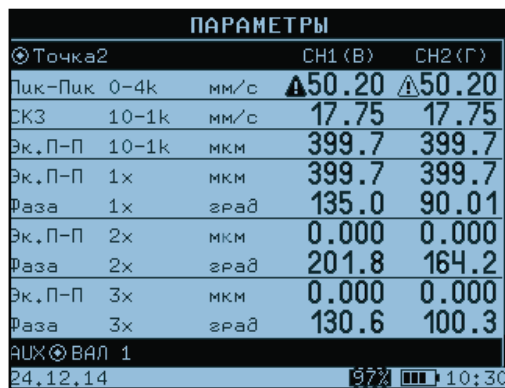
ПАРАМЕТРЫ

⦿Точка2

| | | | CH1(В) | CH2(Г) |
|---|---|---|---|---|
| Пик-Пик | 0-4k | мм/с | ▲50.20 | △50.20 |
| СКЗ | 10-1k | мм/с | 17.75 | 17.75 |
| Эк.П-П | 10-1k | мкм | 399.7 | 399.7 |
| Эк.П-П | 1x | мкм | 399.7 | 399.7 |
| Фаза | 1x | град | 135.0 | 90.01 |
| Эк.П-П | 2x | мкм | 0.000 | 0.000 |
| Фаза | 2x | град | 201.8 | 164.2 |
| Эк.П-П | 3x | мкм | 0.000 | 0.000 |
| Фаза | 3x | град | 130.6 | 100.3 |

AUX⦿ВАЛ 1

24.12.14 97% 10:30